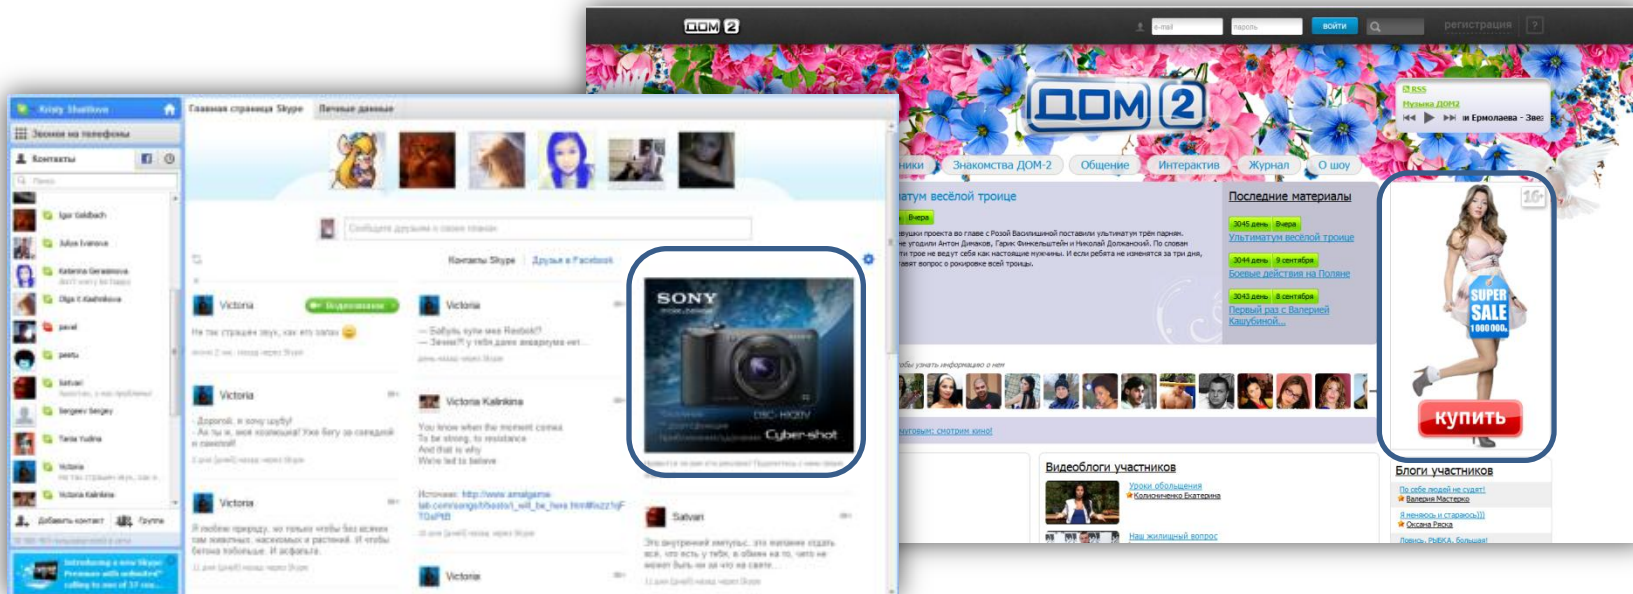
ДОМ 2

e-mail

пароль

войти

регистрация

?

ДОМ 2

RSS

Музыка ДОМ2

Ермолаева - Звез

ники

Знакомства ДОМ-2

Общение

Интерактив

Журнал

О шоу

атум весёлой троице

Последние материалы

3045 день

Вчера

Ультиматум весёлой троице

3044 день

9 сентября

Боевые действия на Поляне

3043 день

8 сентября

Первый раз с Валерией Кашубиной...

16+

SUPER SALE

купить

Видеоблоги участников

Уроки обольщения

Колесниченко Екатерина

Наш жилищный вопрос

Блоги участников

По себе людей не судят!

Валерия Мастерко

Я меняюсь и стараюсь)))

Оксана Ряска

Любовь, РЫБКА, большая!

Kristy Shatilova

Звонки на телефоны

Контакты

Поиск

Igor Goldbach

Julius Ivanova

Katerina Gerasimova

Olga Kashnikova

pavel

peels

Satvan

Sergeev Sergey

Tania Yudina

Victoria

Victoria Kalinkina

Добавить контакт

Группа

Главная страница Skype

Личные данные

Контакты Skype

Друзья в Facebook

Victoria

Victoria

Victoria

Victoria Kalinkina

You know when the moment comes
To be strong, to resistance
And that is why
We're led to believe

Victoria

Satvan

Victoria

SONY

Cyber-shot